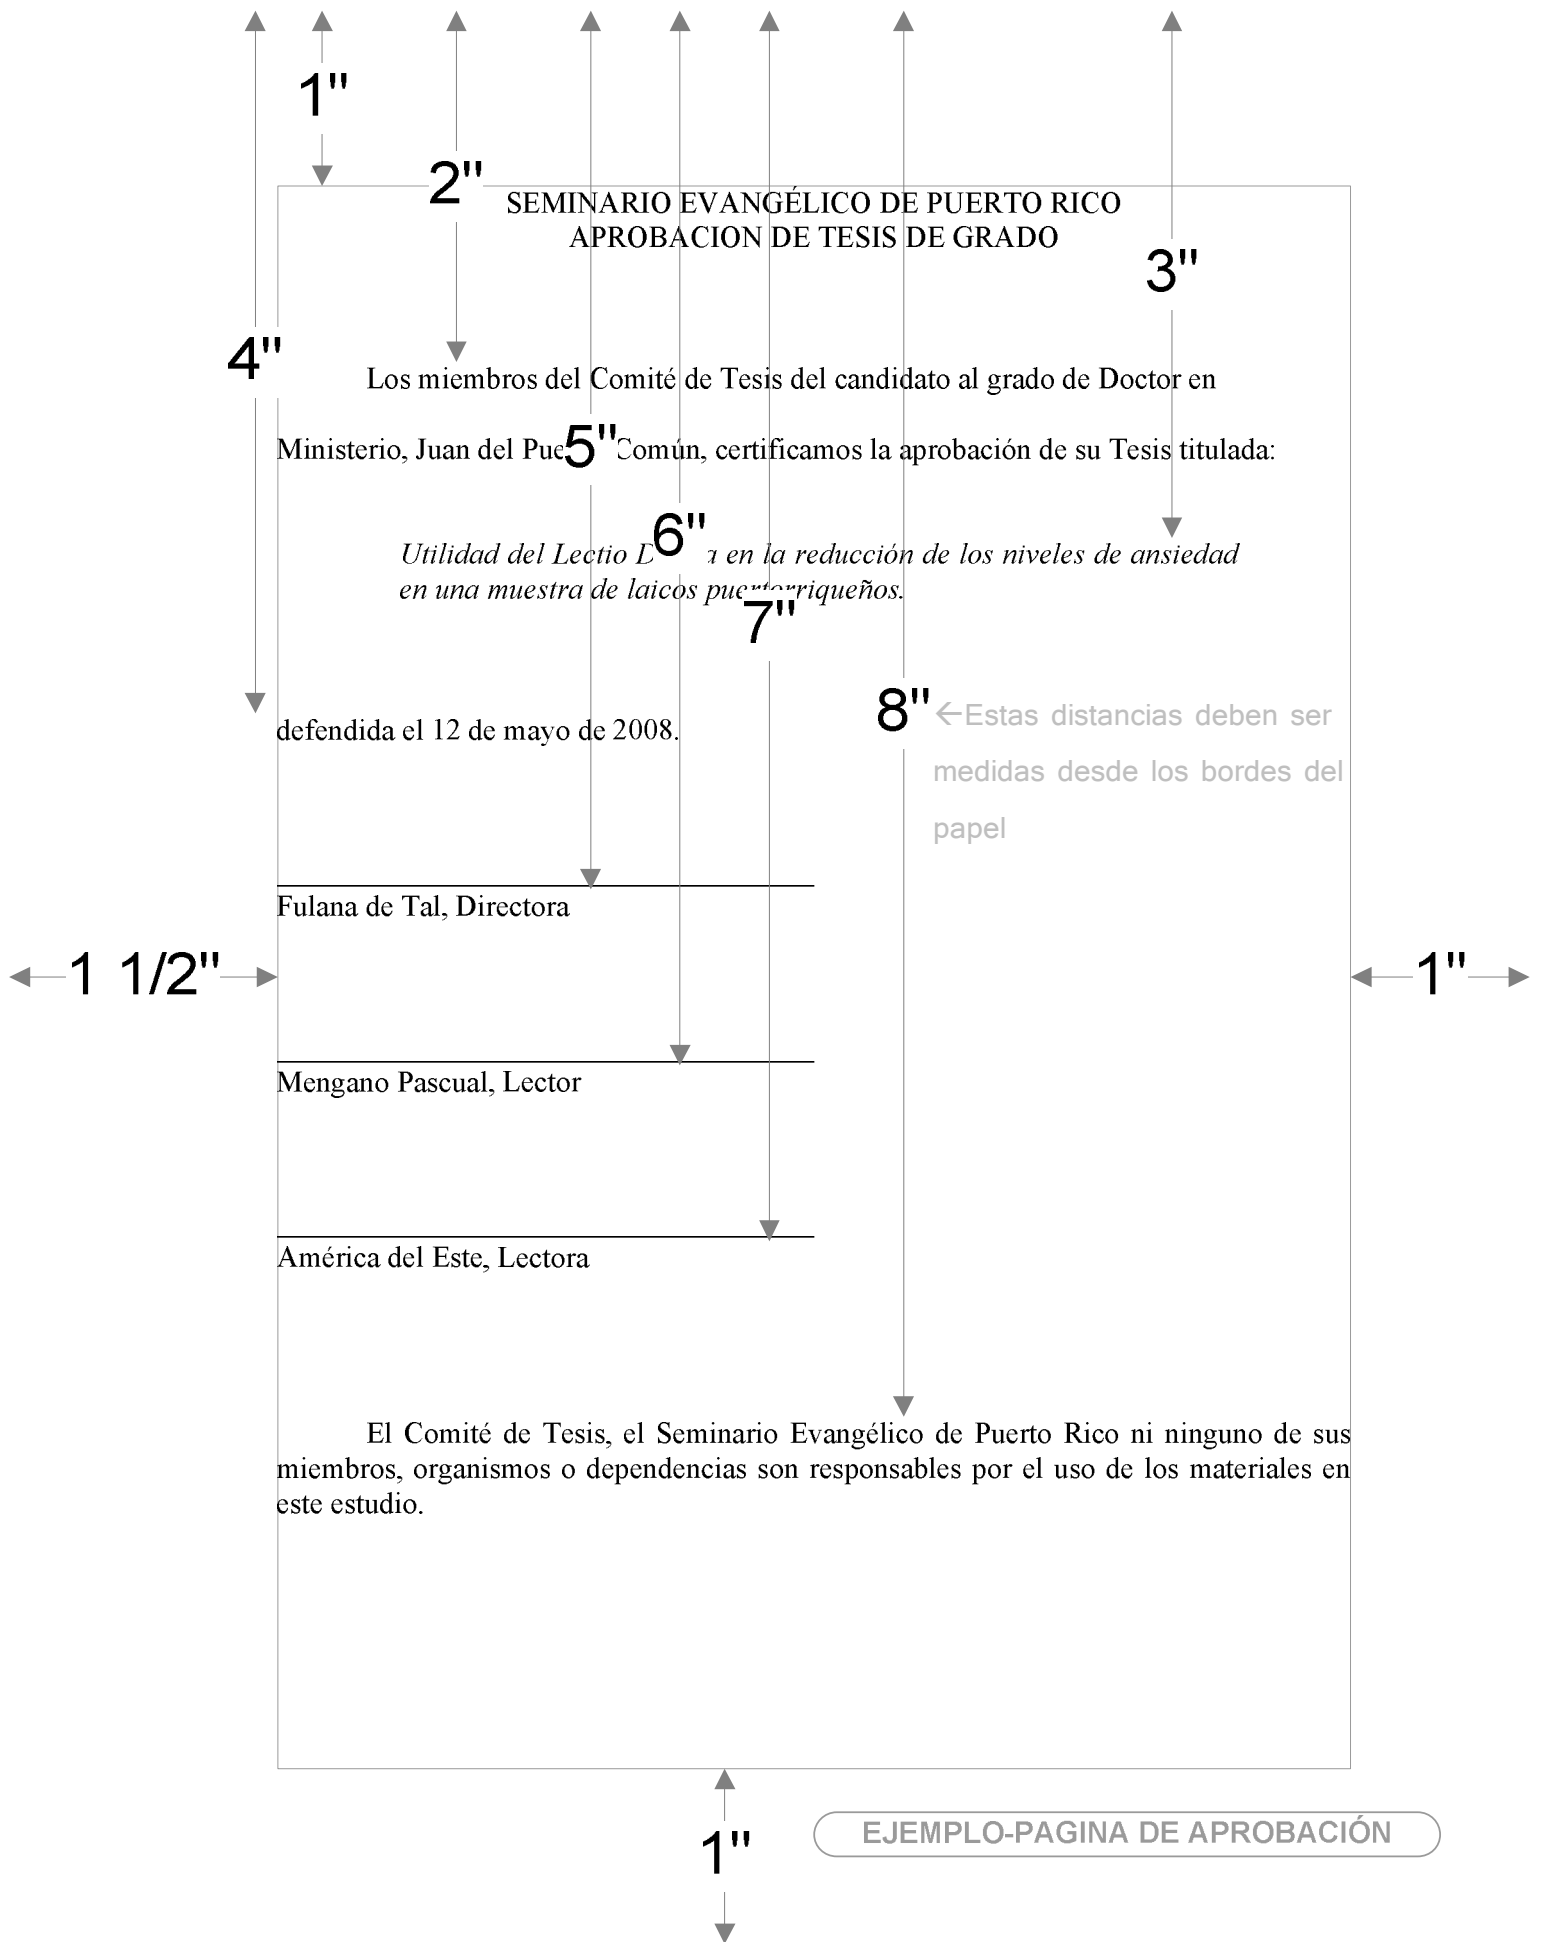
1"

2"

SEMINARIO EVANGÉLICO DE PUERTO RICO
APROBACION DE TESIS DE GRADO

3"

4"

Los miembros del Comité de Tesis del candidato al grado de Doctor en Ministerio, Juan del Pue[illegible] Común, certificamos la aprobación de su Tesis titulada:

5"

6"

*Utilidad del Lectio D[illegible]a en la reducción de los niveles de ansiedad en una muestra de laicos pue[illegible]riqueños.*

7"

8" ←Estas distancias deben ser medidas desde los bordes del papel

defendida el 12 de mayo de 2008.

Fulana de Tal, Directora

1 1/2"

1"

Mengano Pascual, Lector

América del Este, Lectora

El Comité de Tesis, el Seminario Evangélico de Puerto Rico ni ninguno de sus miembros, organismos o dependencias son responsables por el uso de los materiales en este estudio.

1"

EJEMPLO-PAGINA DE APROBACIÓN